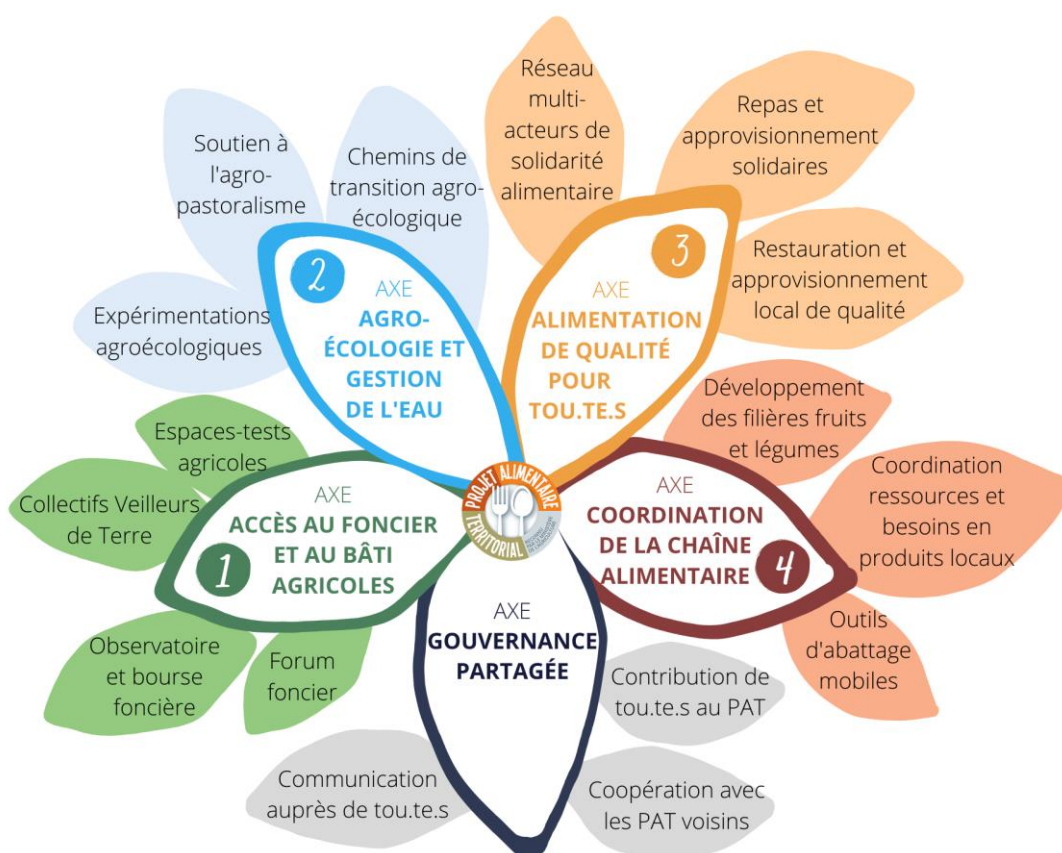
Soutien à l'agro-pastoralisme

Chemins de transition agro-écologique

Réseau multi-acteurs de solidarité alimentaire

Repas et approvisionnement solidaires

Restauration et approvisionnement local de qualité

Expérimentations agroécologiques

2

AXE
AGRO-ÉCOLOGIE ET GESTION DE L'EAU

3

AXE
ALIMENTATION DE QUALITÉ POUR TOU.TE.S

Développement des filières fruits et légumes

Espaces-tests agricoles

Collectifs Veilleurs de Terre

AXE
ACCÈS AU FONCIER ET AU BÂTI AGRICOLES

1

PROJET ALIMENTAIRE TERRITORIAL

AXE
COORDINATION DE LA CHAÎNE ALIMENTAIRE

4

Coordination ressources et besoins en produits locaux

AXE
GOUVERNANCE PARTAGÉE

Outils d'abattage mobiles

Observatoire et bourse foncière

Forum foncier

Contribution de tou.te.s au PAT

Communication auprès de tou.te.s

Coopération avec les PAT voisins